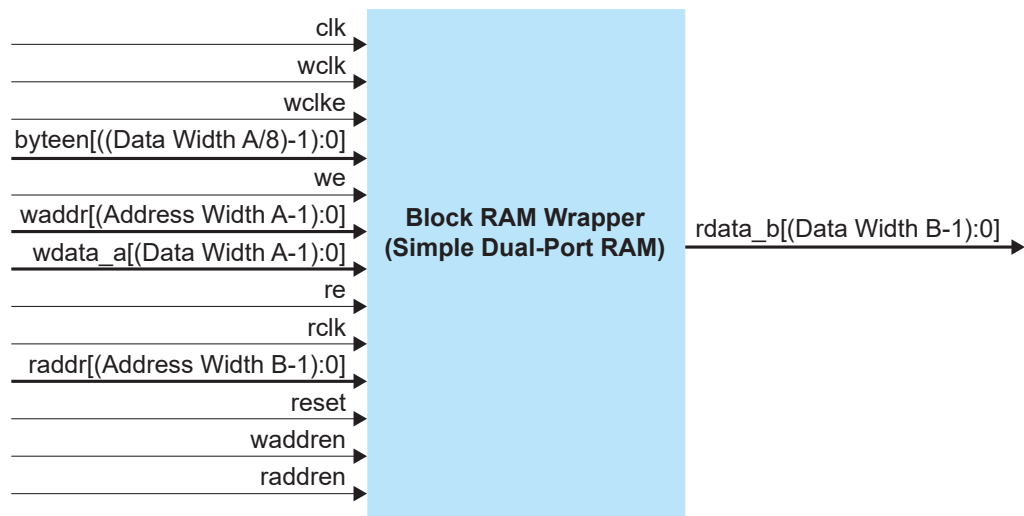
clk
wclk
wclke
byteen[((Data Width A/8)-1):0]
we
waddr[(Address Width A-1):0]
wdata_a[(Data Width A-1):0]
re
rclk
raddr[(Address Width B-1):0]
reset
waddren
raddren

Block RAM Wrapper
(Simple Dual-Port RAM)

rdata_b[(Data Width B-1):0]